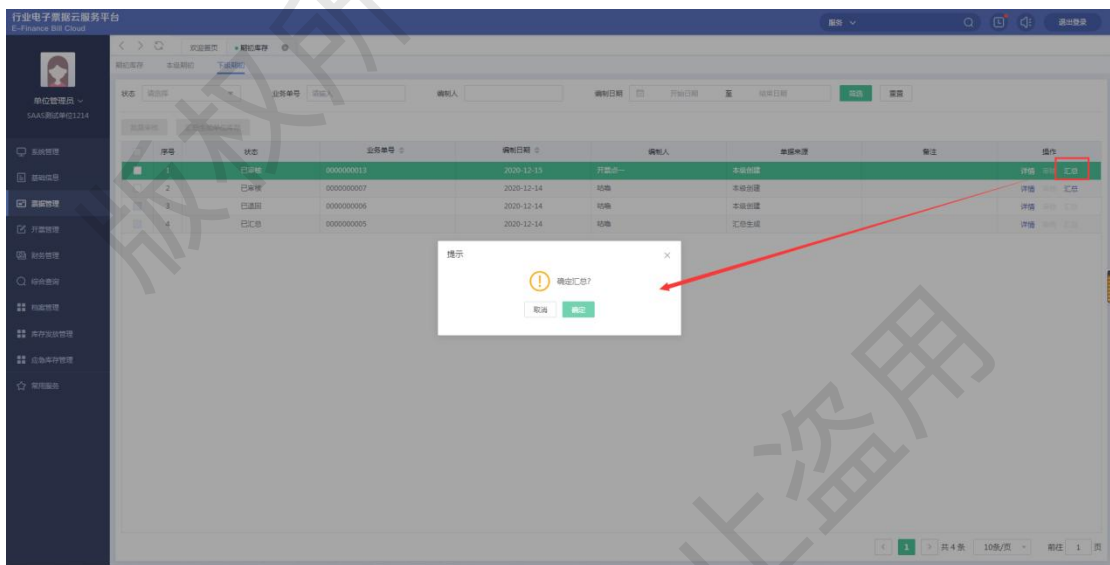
行业电子票据云服务平台
E-Finance Bill Cloud

服务

退出登录

单位管理员
SAAS测试单位1214

系统管理
基础信息
票据管理
开票管理
财务管理
综合查询
档案管理
库存发放管理
应急库存管理
常用服务

欢迎首页
期初库存

期初库存 本级期初 下级期初

状态 请选择 业务单号 请输入 编制人 编制日期 开始日期 至 结束日期 筛选 重置

批量审核 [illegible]

| | 序号 | 状态 | 业务单号 | 编制日期 | 编制人 | 单据来源 | 备注 | 操作 |
|---|---|---|---|---|---|---|---|---|
| | 1 | 已审核 | 0000000013 | 2020-12-15 | 开票点一 | 本级创建 | | 详情 审核 汇总 |
| | 2 | 已审核 | 0000000007 | 2020-12-14 | 咕咚 | 本级创建 | | 详情 审核 汇总 |
| | 3 | 已退回 | 0000000006 | 2020-12-14 | 咕咚 | 本级创建 | | 详情 审核 汇总 |
| | 4 | 已汇总 | 0000000005 | 2020-12-14 | 咕咚 | 汇总生成 | | 详情 审核 汇总 |

提示
确定汇总?
取消 确定

1 共4条 10条/页 前往 1 页